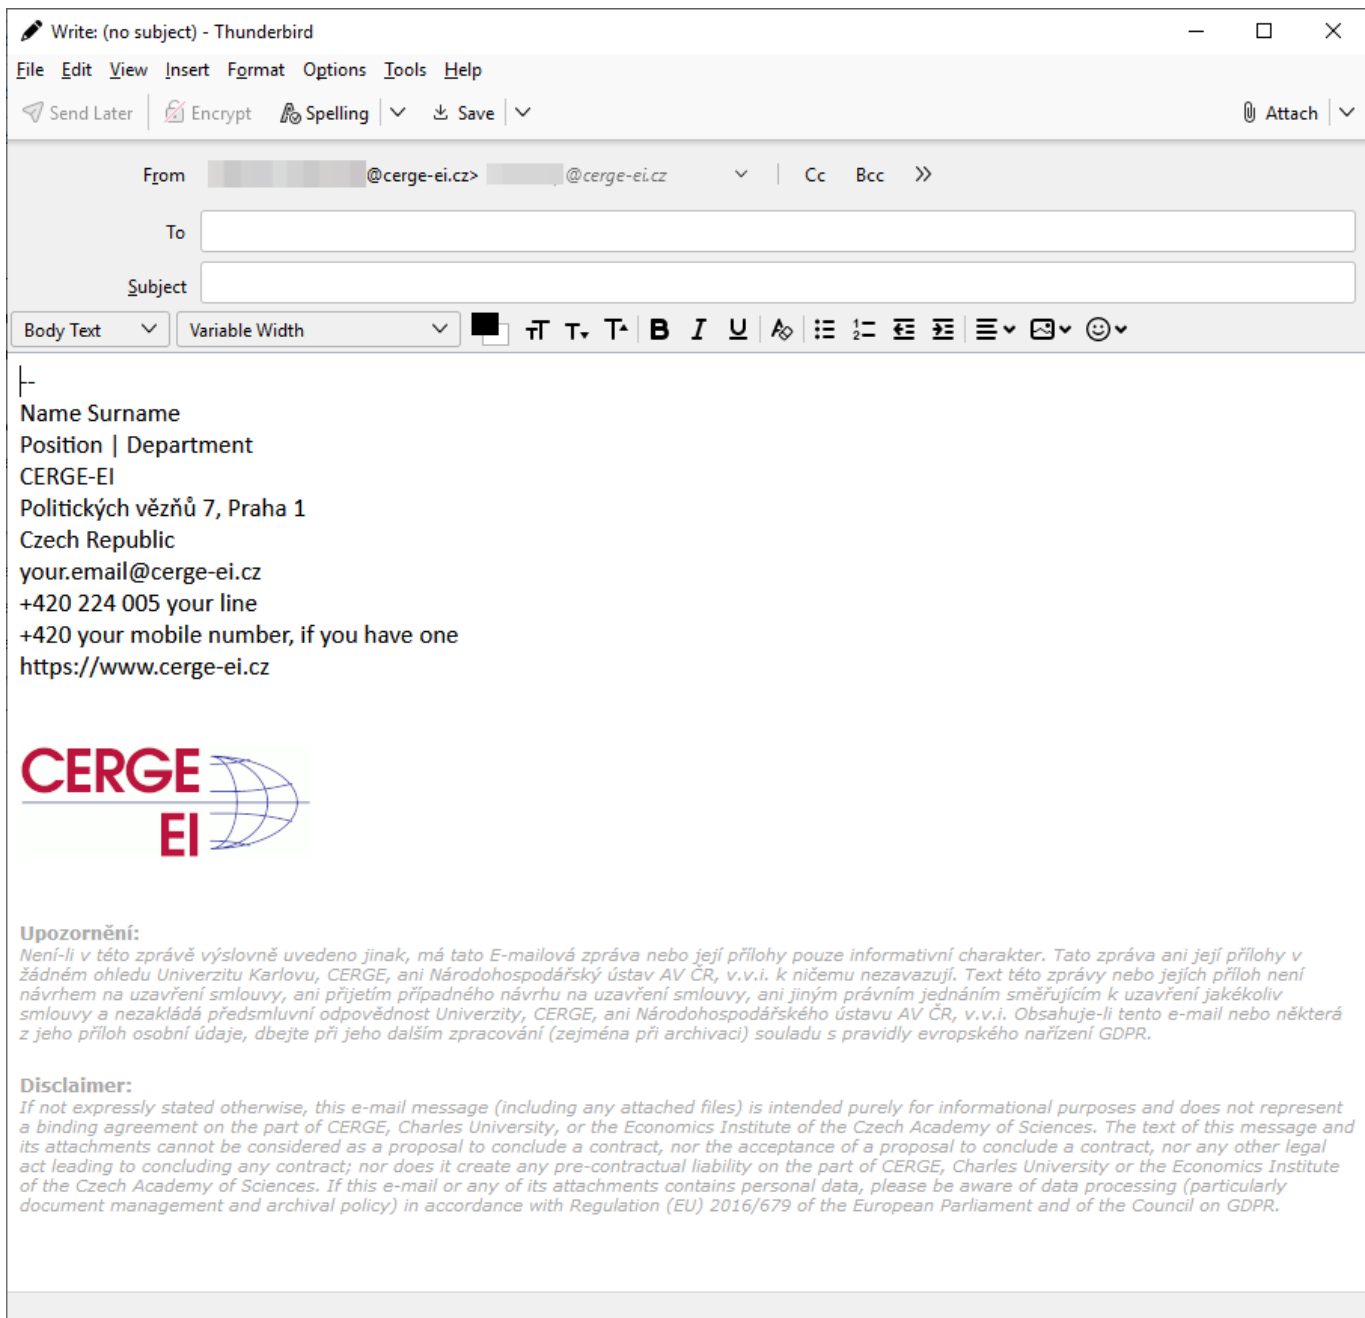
Write: (no subject) - Thunderbird

File Edit View Insert Format Options Tools Help

Send Later Encrypt Spelling Save Attach

From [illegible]@cerge-ei.cz> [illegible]@cerge-ei.cz Cc Bcc

To

Subject

Body Text Variable Width

--
Name Surname
Position | Department
CERGE-EI
Politických vězňů 7, Praha 1
Czech Republic
your.email@cerge-ei.cz
+420 224 005 your line
+420 your mobile number, if you have one
https://www.cerge-ei.cz

CERGE EI

Upozornění:
Není-li v této zprávě výslovně uvedeno jinak, má tato E-mailová zpráva nebo její přílohy pouze informativní charakter. Tato zpráva ani její přílohy v žádném ohledu Univerzitu Karlovu, CERGE, ani Národohospodářský ústav AV ČR, v.v.i. k ničemu nezavazují. Text této zprávy nebo jejích příloh není návrhem na uzavření smlouvy, ani přijetím případného návrhu na uzavření smlouvy, ani jiným právním jednáním směřujícím k uzavření jakékoliv smlouvy a nezakládá předsmluvní odpovědnost Univerzity, CERGE, ani Národohospodářského ústavu AV ČR, v.v.i. Obsahuje-li tento e-mail nebo některá z jeho příloh osobní údaje, dbejte při jeho dalším zpracování (zejména při archivaci) souladu s pravidly evropského nařízení GDPR.

Disclaimer:
If not expressly stated otherwise, this e-mail message (including any attached files) is intended purely for informational purposes and does not represent a binding agreement on the part of CERGE, Charles University, or the Economics Institute of the Czech Academy of Sciences. The text of this message and its attachments cannot be considered as a proposal to conclude a contract, nor the acceptance of a proposal to conclude a contract, nor any other legal act leading to concluding any contract; nor does it create any pre-contractual liability on the part of CERGE, Charles University or the Economics Institute of the Czech Academy of Sciences. If this e-mail or any of its attachments contains personal data, please be aware of data processing (particularly document management and archival policy) in accordance with Regulation (EU) 2016/679 of the European Parliament and of the Council on GDPR.